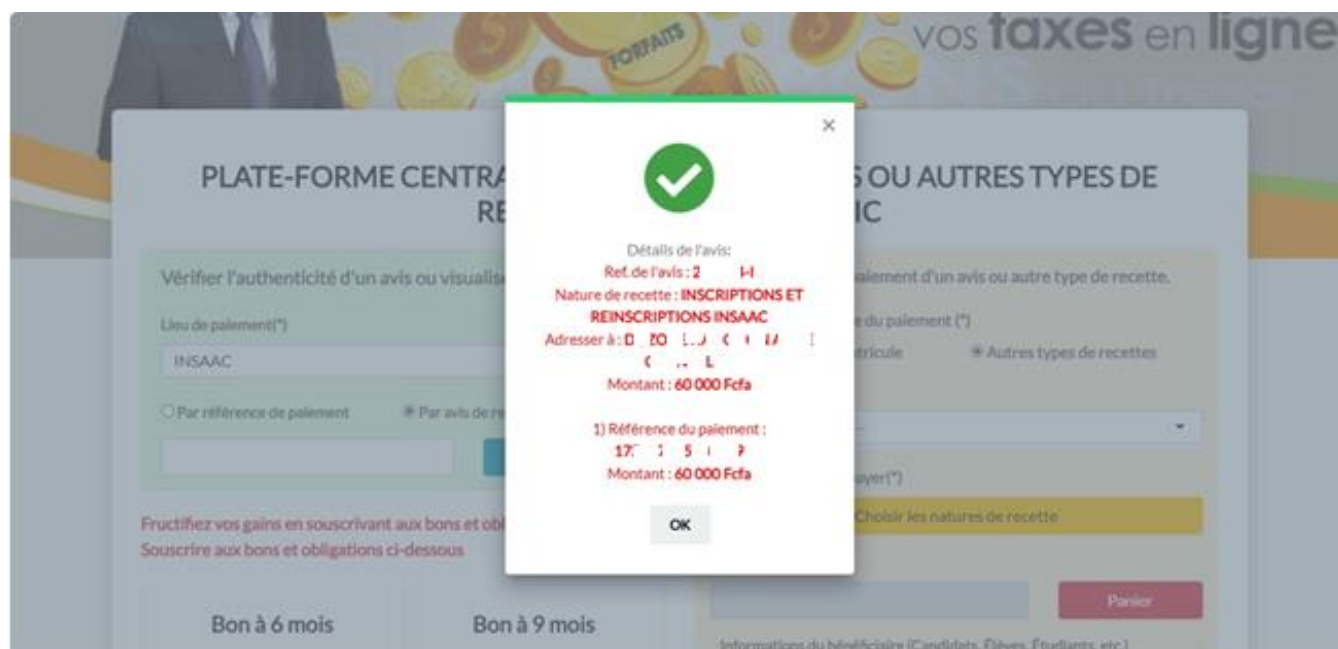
FORFAITS

vos taxes en ligne

PLATE-FORME CENTRA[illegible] S OU AUTRES TYPES DE RE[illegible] IC

Vérifier l'authenticité d'un avis ou visualise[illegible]

Lieu de paiement(*)

INSAAC

Par référence de paiement

Par avis de re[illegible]

Fructifiez vos gains en souscrivant aux bons et obl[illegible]

Souscrire aux bons et obligations ci-dessous

Bon à 6 mois

Bon à 9 mois

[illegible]aiement d'un avis ou autre type de recette.

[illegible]e du paiement (*)

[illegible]tricule

Autres types de recettes

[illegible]ayer(*)

Choisir les natures de recette

Panier

Informations du bénéficiaire (Candidats, Élèves, Étudiants, etc.)

×

Détails de l'avis:

Ref. de l'avis : 2 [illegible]

Nature de recette : INSCRIPTIONS ET REINSCRIPTIONS INSAAC

Adresser à : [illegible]

Montant : 60 000 Fcfa

1) Référence du paiement : 17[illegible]

Montant : 60 000 Fcfa

OK